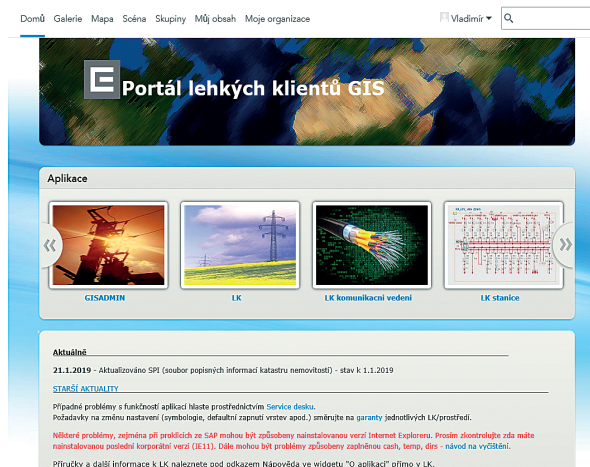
Domů Galerie Mapa Scéna Skupiny Můj obsah Moje organizace

Vladimír

Portál lehkých klientů GIS

Aplikace

GISADMIN

LK

LK komunikacni vedeni

LK stanice

Aktuálně

21.1.2019 - Aktualizováno SPI (soubor popisných informací katastru nemovitostí) - stav k 1.1.2019

STARŠÍ AKTUALITY

Případné problémy s funkčností aplikací hlaste prostřednictvím Service desku.
Požadavky na změnu nastavení (symbologie, defaultní zapnutí vrstev apod.) směřujte na garanty jednotlivých LK/prostředí.

Některé problémy, zejména při prokliců ze SAP mohou být způsobeny nainstalovanou verzí Internet Exploreru. Prosím zkontrolujte zda máte nainstalovanou poslední korporátní verzi (IE11). Dále mohou být problémy způsobeny zaplněnou cash, temp, dirs - návod na vyčištění.

Příručky a další informace k LK naleznete pod odkazem Nápověda ve widgetu "O aplikaci" přímo v LK.